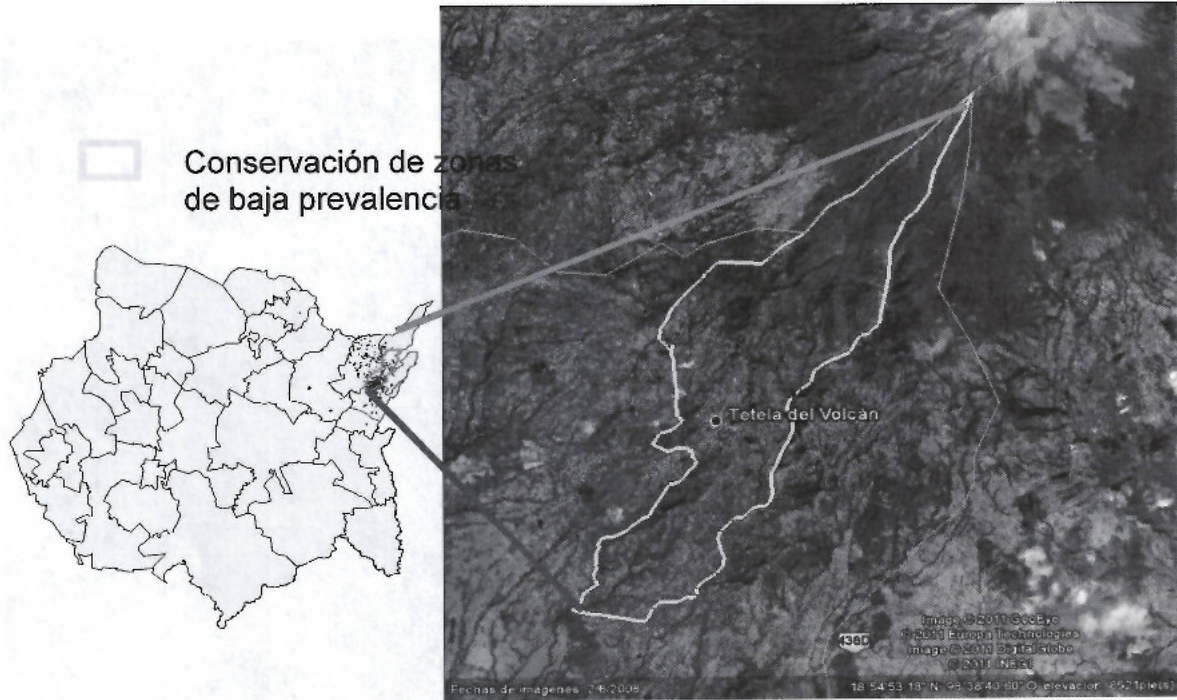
Conservación de zonas de baja prevalencia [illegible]

Tetela del Volcán

Image © 2011 GeoEye
© 2011 Europa Technologies
Image © 2011 DigitalGlobe
© 2011 INEGI

436D

Fechas de imágenes: 2/6/2006

18°54'53.18" N 98°36'43.80" O elevación 6521 pies(s)